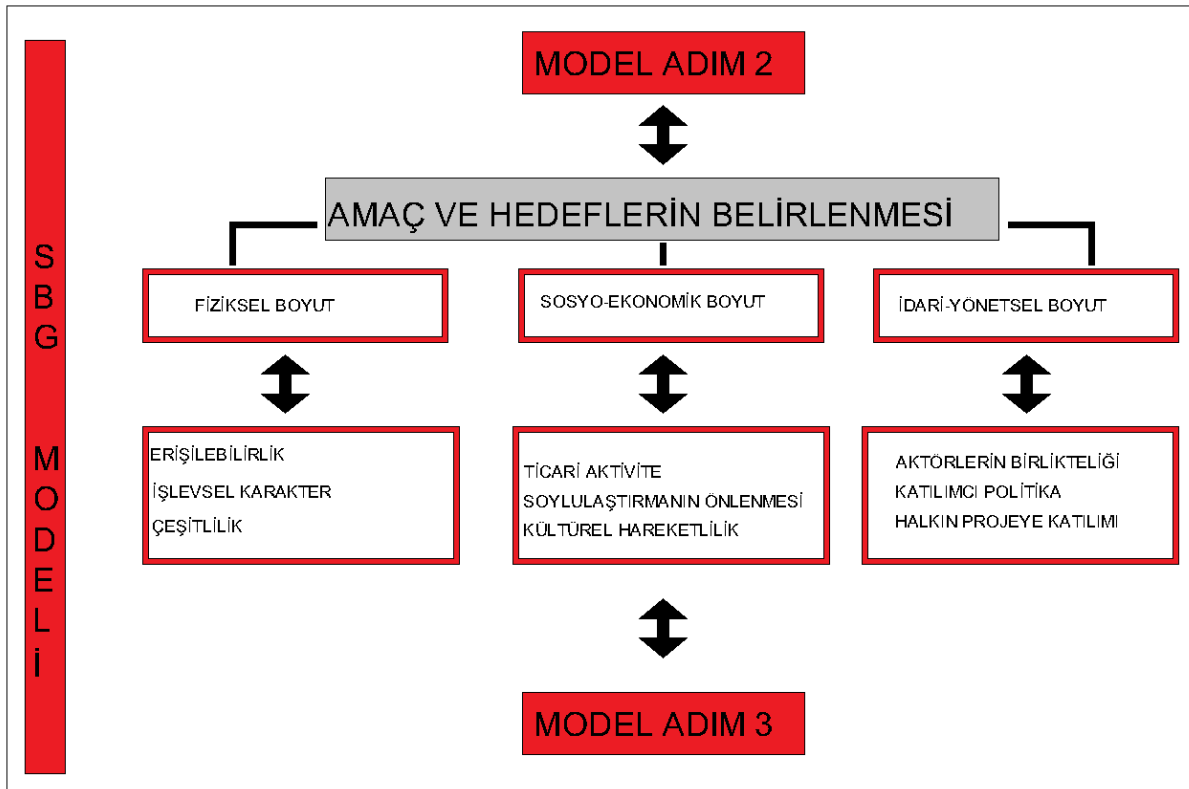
SBG MODELİ

MODEL ADIM 2

AMAÇ VE HEDEFLERİN BELİRLENMESİ

FİZİKSEL BOYUT

SOSYO-EKONOMİK BOYUT

İDARİ-YÖNETSEL BOYUT

ERİŞİLEBİLİRLİK
İŞLEVSEL KARAKTER
ÇEŞİTLİLİK

TİCARİ AKTİVİTE
SOYLULAŞTIRMANIN ÖNLENMESİ
KÜLTÜREL HAREKETLİLİK

AKTÖRLERİN BİRLİKTELİĞİ
KATILIMCI POLİTİKA
HALKIN PROJEYE KATILIMI

MODEL ADIM 3